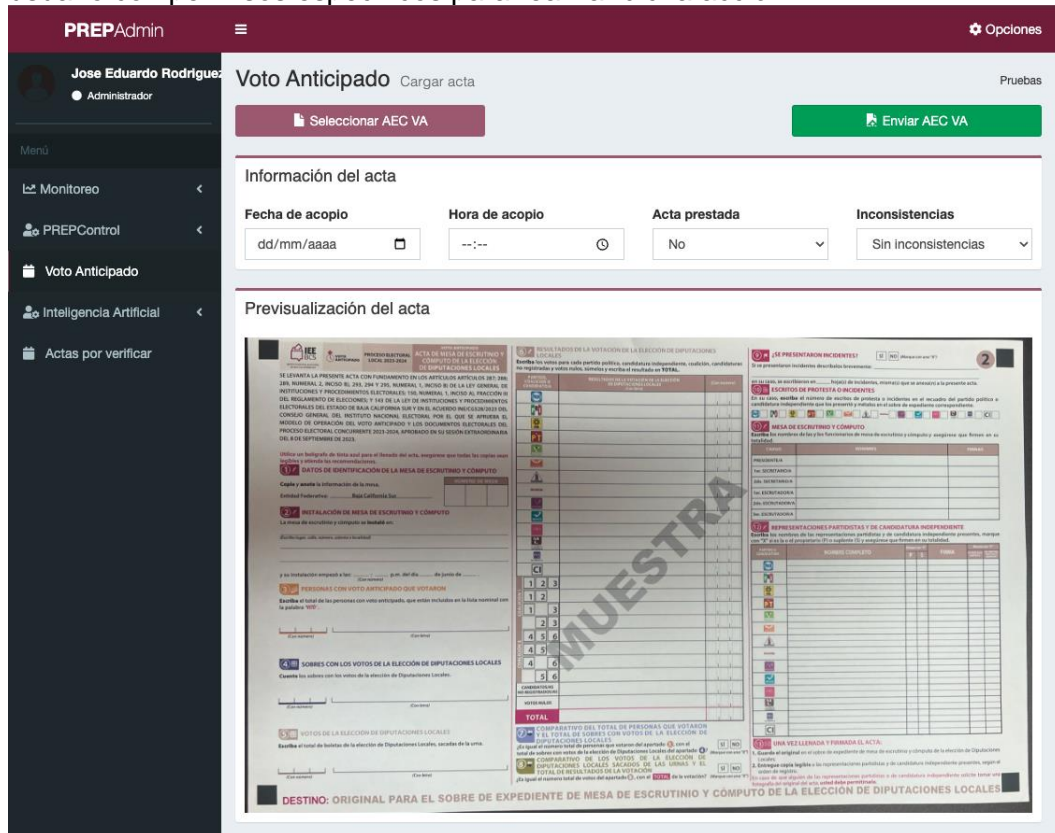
PREPAdmin
Opciones
Jose Eduardo Rodriguez
Administrador
Menú
Monitoreo
PREPControl
Voto Anticipado
Inteligencia Artificial
Actas por verificar
Voto Anticipado Cargar acta
Pruebas
Seleccionar AEC VA
Enviar AEC VA
Información del acta
Fecha de acopio
dd/mm/aaaa
Hora de acopio
--:--
Acta prestada
No
Inconsistencias
Sin inconsistencias
Previsualización del acta
ACTA DE MESA DE ESCRUTINIO Y CÓMPUTO DE LA ELECCIÓN DE DIPUTACIONES LOCALES
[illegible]
DATOS DE IDENTIFICACIÓN DE LA MESA DE ESCRUTINIO Y CÓMPUTO
Baja California Sur
INSTALACIÓN DE MESA DE ESCRUTINIO Y CÓMPUTO
PERSONAS CON VOTO ANTICIPADO QUE VOTARON
SOBRES CON LOS VOTOS DE LA ELECCIÓN DE DIPUTACIONES LOCALES
VOTOS DE LA ELECCIÓN DE DIPUTACIONES LOCALES
RESULTADOS DE LA VOTACIÓN DE LA ELECCIÓN DE DIPUTACIONES LOCALES
CI
1 2 3
1 2
1 3
2 3
4 5 6
4 5
4 6
5 6
CANDIDATURAS NO REGISTRADAS
VOTOS NULOS
TOTAL
COMPARATIVO DEL TOTAL DE PERSONAS QUE VOTARON Y EL TOTAL DE SOBRES CON VOTOS DE LA ELECCIÓN DE DIPUTACIONES LOCALES
COMPARATIVO DE LOS VOTOS DE LA ELECCIÓN DE DIPUTACIONES LOCALES SACADOS DE LAS URNAS Y EL TOTAL DE RESULTADOS DE LA VOTACIÓN
MUESTRA
¿SE PRESENTARON INCIDENTES?
SI NO
2
ESCRITOS DE PROTESTA O INCIDENTES
MESA DE ESCRUTINIO Y CÓMPUTO
PRESIDENTE/A
1er. SECRETARIO/A
2do. SECRETARIO/A
1er. ESCRUTADOR/A
2do. ESCRUTADOR/A
3er. ESCRUTADOR/A
REPRESENTACIONES PARTIDISTAS Y DE CANDIDATURA INDEPENDIENTE
NOMBRE COMPLETO
FIRMA
UNA VEZ LLENADA Y FIRMADA EL ACTA:
DESTINO: ORIGINAL PARA EL SOBRE DE EXPEDIENTE DE MESA DE ESCRUTINIO Y CÓMPUTO DE LA ELECCIÓN DE DIPUTACIONES LOCALES